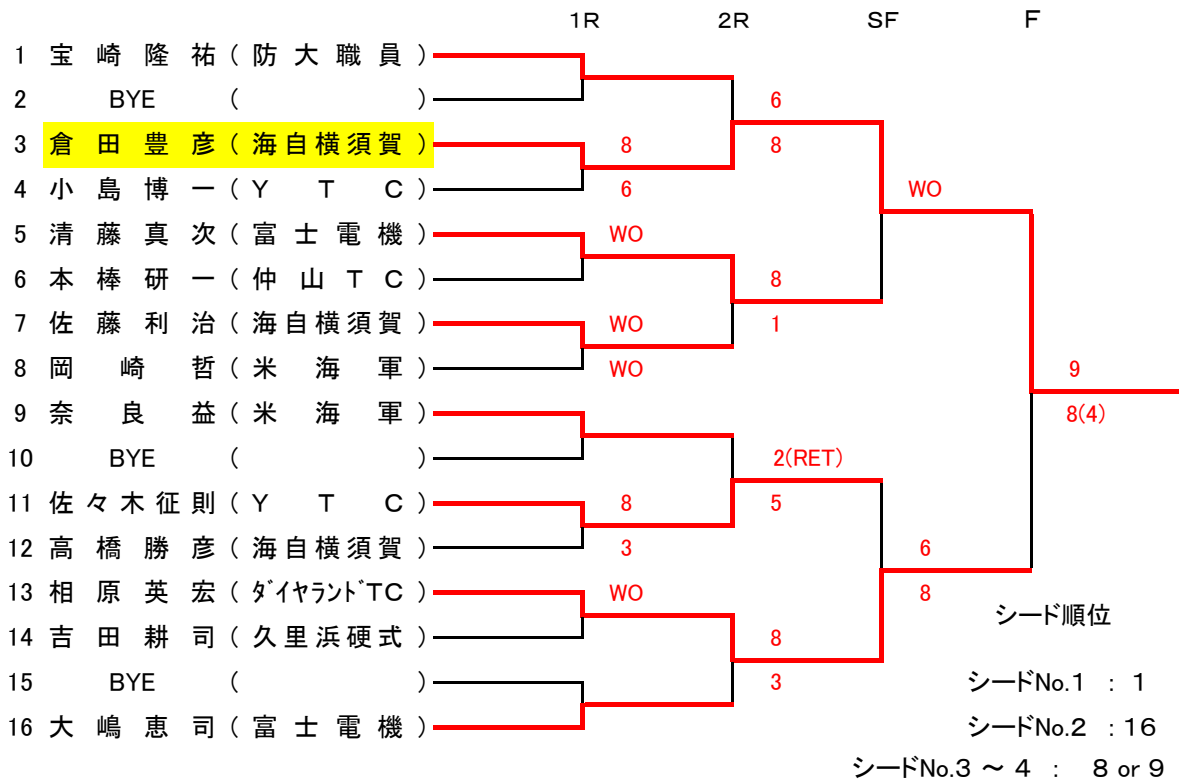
1R 2R SF F

1 宝崎隆祐（防大職員）
2 BYE （ ）
3 倉田豊彦（海自横須賀）
4 小島博一（Y T C）
5 清藤真次（富士電機）
6 本棒研一（仲山TC）
7 佐藤利治（海自横須賀）
8 岡 崎 哲（米 海 軍）
9 奈 良 益（米 海 軍）
10 BYE （ ）
11 佐々木征則（Y T C）
12 高橋勝彦（海自横須賀）
13 相原英宏（ﾀﾞｲﾔﾗﾝﾄﾞTC）
14 吉田耕司（久里浜硬式）
15 BYE （ ）
16 大嶋恵司（富士電機）

8
6
WO
WO
WO
8
3
WO

6
8
8
1
2(RET)
5
8
3

WO
6
8

9
8(4)

シード順位

シードNo.1 ： 1
シードNo.2 ：16
シードNo.3 ～ 4 ： 8 or 9